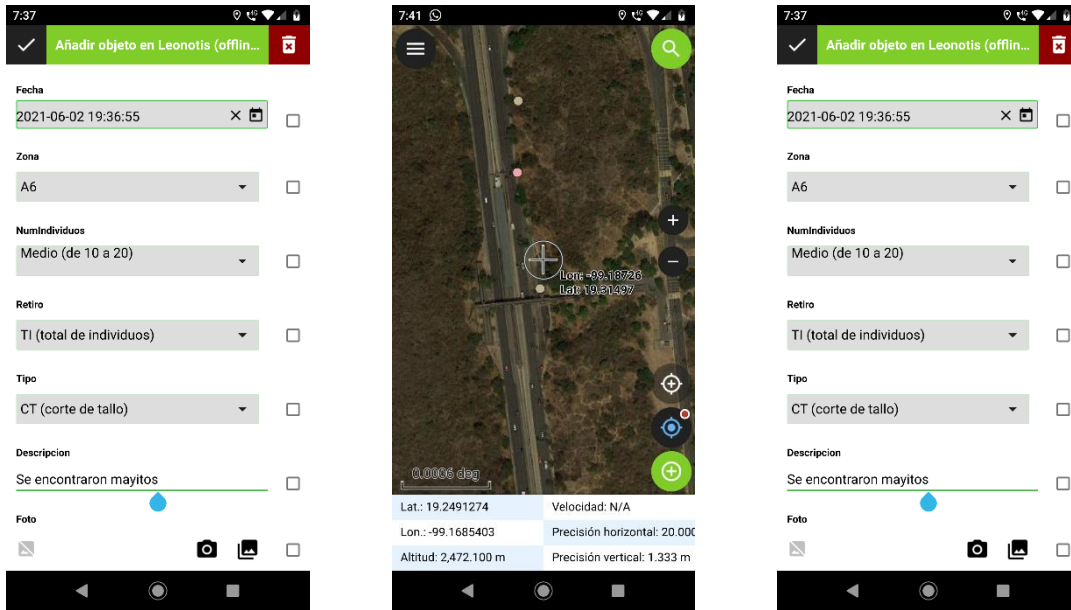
7:37

Añadir objeto en Leonotis (offlin...

Fecha

2021-06-02 19:36:55

Zona

A6

NumIndividuos

Medio (de 10 a 20)

Retiro

TI (total de individuos)

Tipo

CT (corte de tallo)

Descripcion

Se encontraron mayitos

Foto

7:41

Lon: -99.18726
Lat: 19.31497

0.0006 deg

| Lat.: 19.2491274 | Velocidad: N/A |
|---|---|
| Lon.: -99.1685403 | Precisión horizontal: 20.000 |
| Altitud: 2,472.100 m | Precisión vertical: 1.333 m |

7:37

Añadir objeto en Leonotis (offlin...

Fecha

2021-06-02 19:36:55

Zona

A6

NumIndividuos

Medio (de 10 a 20)

Retiro

TI (total de individuos)

Tipo

CT (corte de tallo)

Descripcion

Se encontraron mayitos

Foto